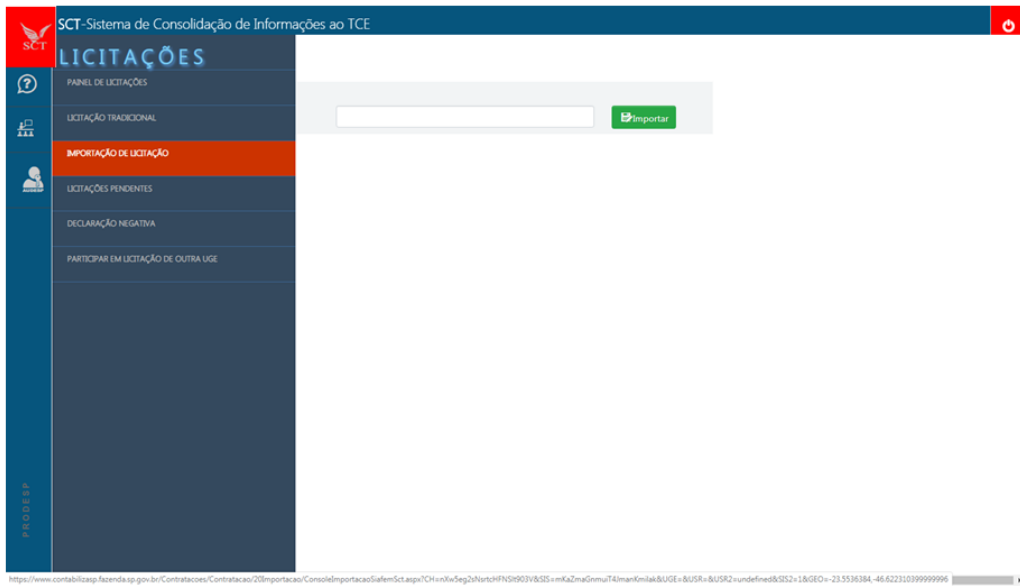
SCT

SCT-Sistema de Consolidação de Informações ao TCE

LICITAÇÕES

PAINEL DE LICITAÇÕES

LICITAÇÃO TRADICIONAL

IMPORTAÇÃO DE LICITAÇÃO

LICITAÇÕES PENDENTES

DECLARAÇÃO NEGATIVA

PARTICIPAR EM LICITAÇÃO DE OUTRA UGE

Importar

PRODESP

https://www.contabilizasp.fazenda.sp.gov.br/Contratacoes/Contratacao/20Importacao/ConsoleImportacaoSiafemSct.aspx?CH=nXw5eg2sNsrtcHFNSIt903V&SIS=mKaZmaGnmuiT4/manKmilak&UGE=&USR=&USR2=undefined&SIS2=1&GEO=-23.5536384,-46.622310399999996